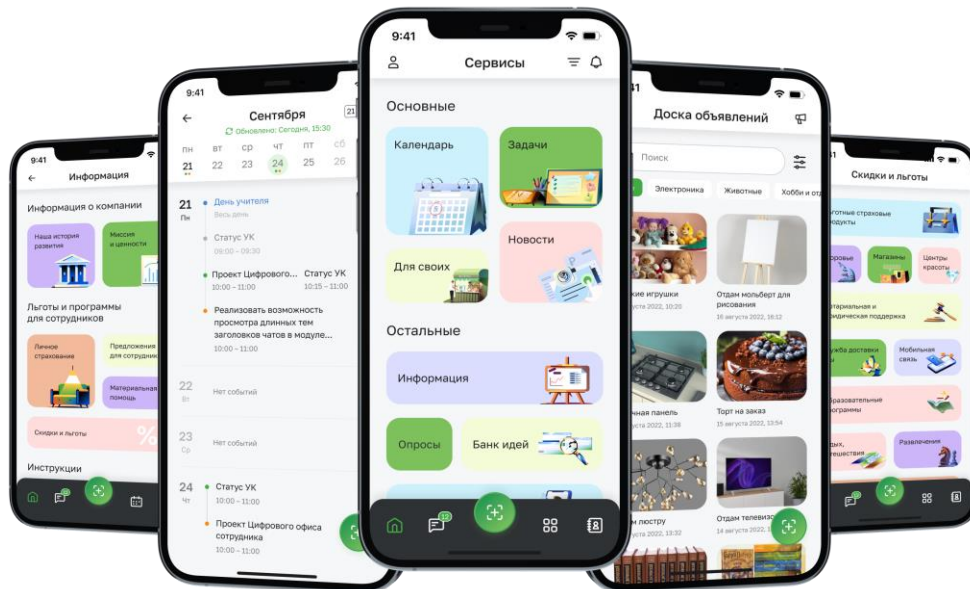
9:41

Информация

Информация о компании

Наша история развития

Миссия и ценности

Льготы и программы для сотрудников

Личное страхование

Предложения для сотрудников

Материальная помощь

Скидки и льготы

Инструкции

9:41

Сентября

Обновлено: Сегодня, 15:30

| пн | вт | ср | чт | пт | сб |
|---|---|---|---|---|---|
| 21 | 22 | 23 | 24 | 25 | 26 |

21 Пн

День учителя
Весь день

Статус УК
09:00 – 09:30

Проект Цифрового...
10:00 – 11:00

Статус УК
10:15 – 11:00

Реализовать возможность просмотра длинных тем заголовков чатов в модуле...
10:00 – 11:00

22 Вт
Нет событий

23 Ср
Нет событий

24 Чт

Статус УК
10:00 – 11:00

Проект Цифрового офиса сотрудника
10:00 – 11:00

9:41

Сервисы

Основные

Календарь

Задачи

Новости

Для своих

Остальные

Информация

Опросы

Банк идей

12

9:41

Доска объявлений

Поиск

Электроника

Животные

Хобби и от

кие игрушки
августа 2022, 10:20

Отдам мольберт для рисования
16 августа 2022, 16:12

чная панель
августа 2022, 11:38

Торт на заказ
15 августа 2022, 13:54

ам люстру

Отдам телевизо
14 августа 2022

Скидки и льготы

льготные страховые продукты

оровье

Магазины

Центры красоты

атериальная и ридическая поддержка

ужба доставки

Мобильная связь

разовательные программы

дых, тешествия

Развлечения